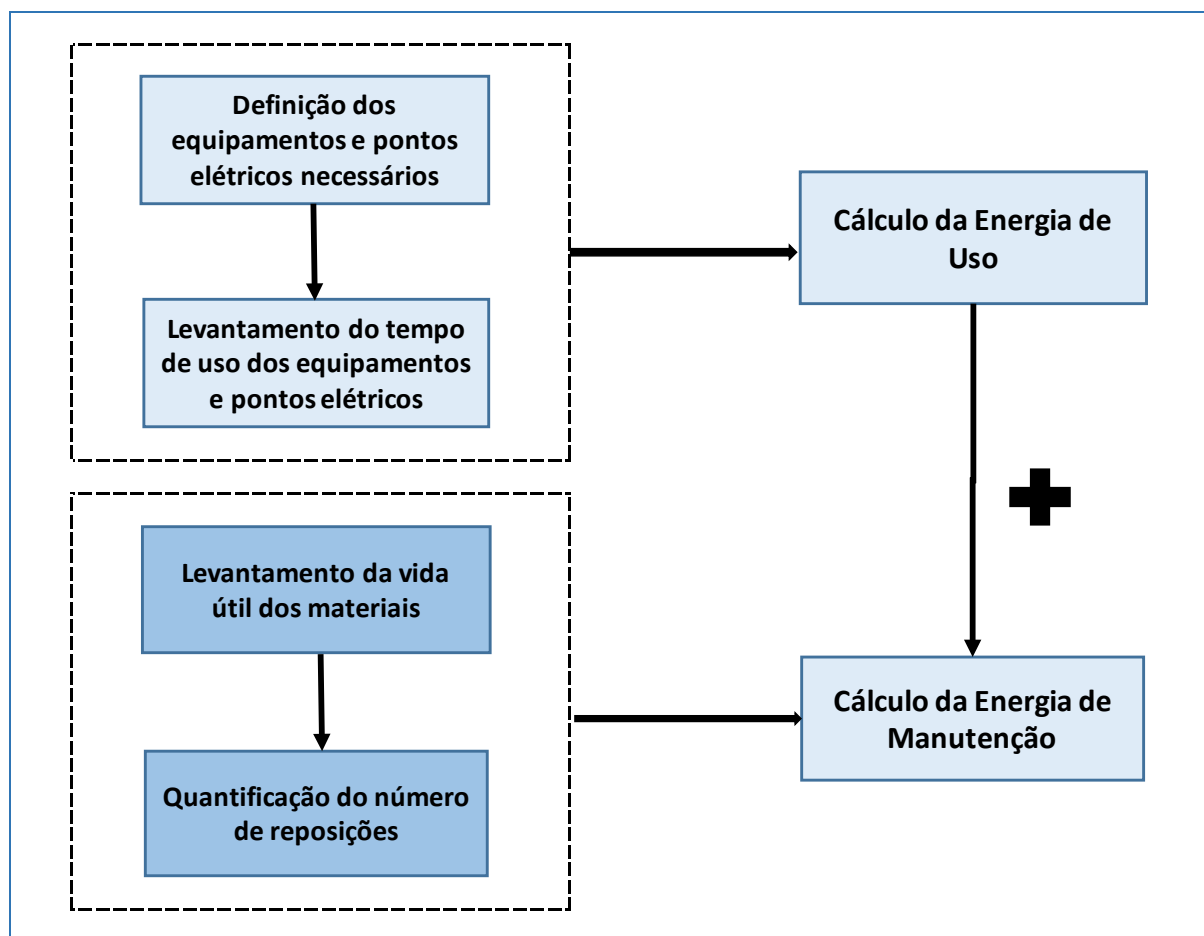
Definição dos equipamentos e pontos elétricos necessários

Levantamento do tempo de uso dos equipamentos e pontos elétricos

Cálculo da Energia de Uso

Levantamento da vida útil dos materiais

Quantificação do número de reposições

Cálculo da Energia de Manutenção